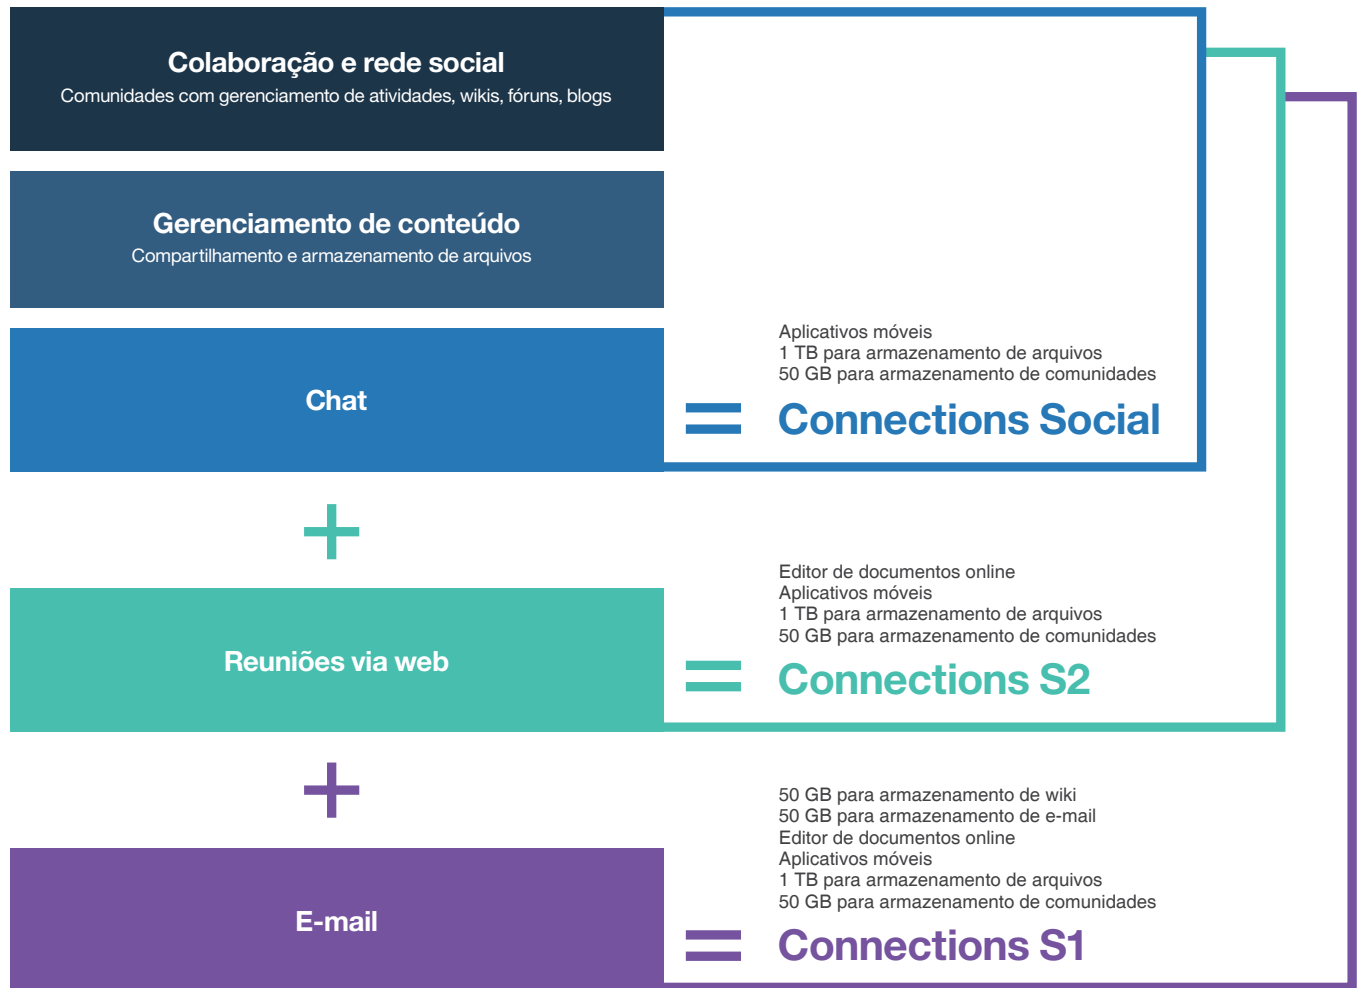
Colaboração e rede social
Comunidades com gerenciamento de atividades, wikis, fóruns, blogs

Gerenciamento de conteúdo
Compartilhamento e armazenamento de arquivos

Chat

Aplicativos móveis
1 TB para armazenamento de arquivos
50 GB para armazenamento de comunidades

= Connections Social

+

Reuniões via web

Editor de documentos online
Aplicativos móveis
1 TB para armazenamento de arquivos
50 GB para armazenamento de comunidades

= Connections S2

+

E-mail

50 GB para armazenamento de wiki
50 GB para armazenamento de e-mail
Editor de documentos online
Aplicativos móveis
1 TB para armazenamento de arquivos
50 GB para armazenamento de comunidades

= Connections S1